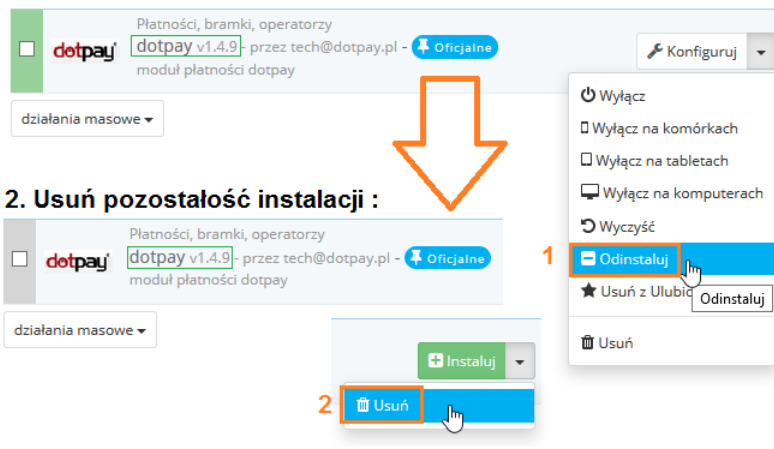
Płatności, bramki, operatorzy

dotpay

dotpay v1.4.9 - przez tech@dotpay.pl - Oficjalne

moduł płatności dotpay

Konfiguruj

działania masowe

Wyłącz

Wyłącz na komórkach

Wyłącz na tabletach

Wyłącz na komputerach

Wyczyść

1

Odinstaluj

Usuń z Ulubio

Odinstaluj

Usuń

2. Usuń pozostałość instalacji :

Płatności, bramki, operatorzy

dotpay

dotpay v1.4.9 - przez tech@dotpay.pl - Oficjalne

moduł płatności dotpay

działania masowe

Instaluj

2

Usuń